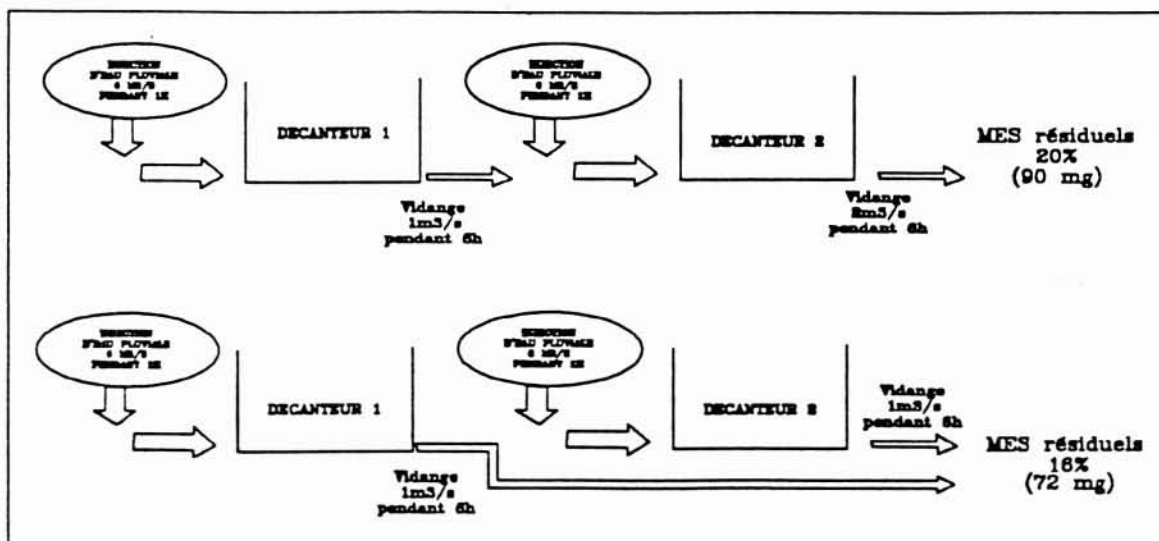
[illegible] D'EAU PLUVIALE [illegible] PENDANT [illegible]

DECANTEUR 1

Vidange 1m3/s pendant 6h

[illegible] D'EAU PLUVIALE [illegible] PENDANT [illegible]

DECANTEUR 2

Vidange 2m3/s pendant 6h

MES résiduels 20% (90 mg)

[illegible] D'EAU PLUVIALE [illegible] PENDANT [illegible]

DECANTEUR 1

Vidange 1m3/s pendant 6h

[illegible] D'EAU PLUVIALE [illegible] PENDANT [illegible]

DECANTEUR 2

Vidange 1m3/s pendant 6h

MES résiduels 16% (72 mg)